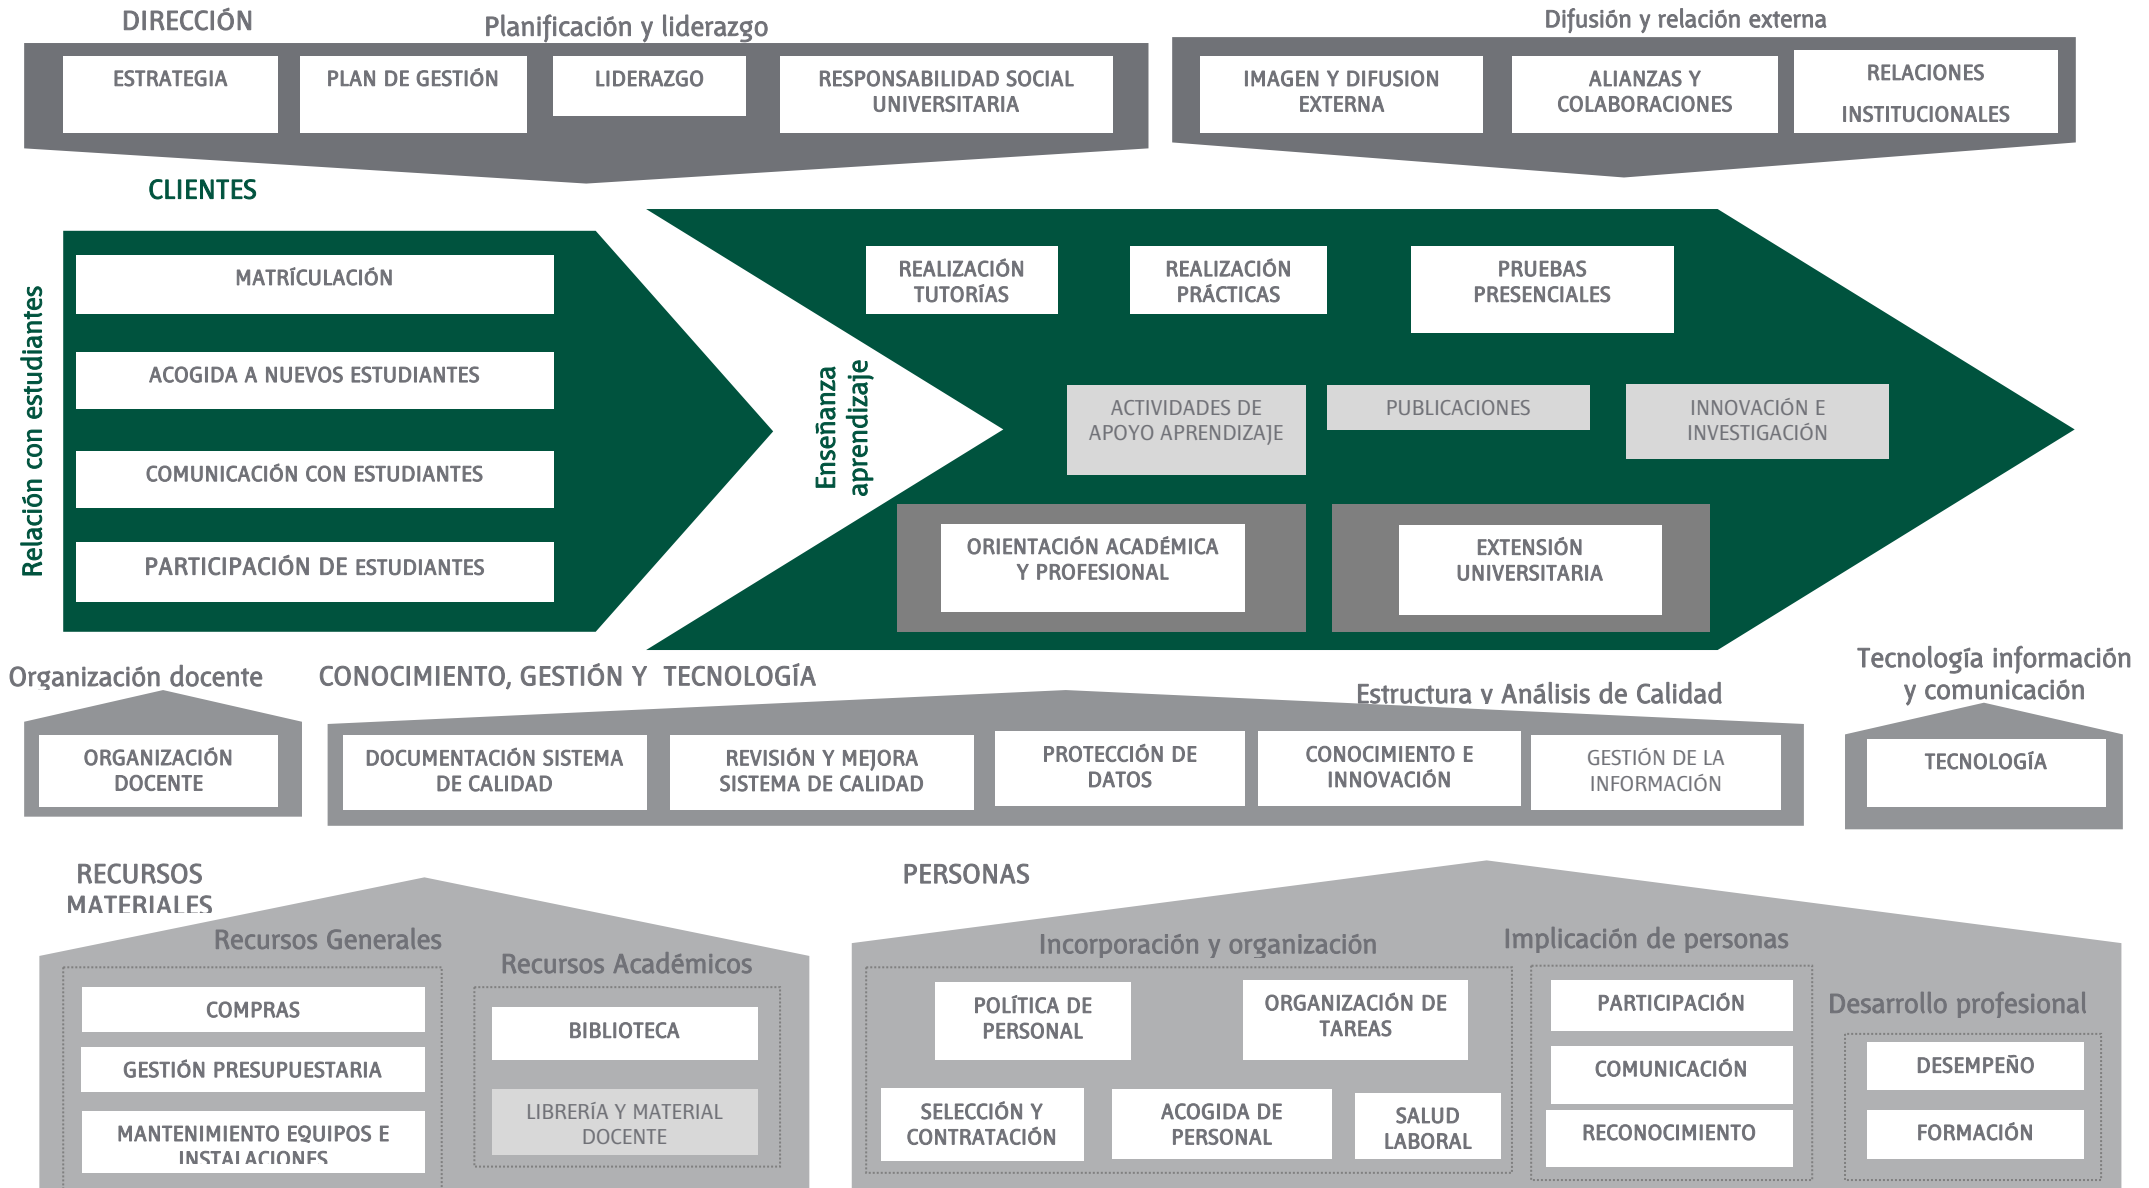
DIRECCIÓN

Planificación y liderazgo

ESTRATEGIA

PLAN DE GESTIÓN

LIDERAZGO

RESPONSABILIDAD SOCIAL UNIVERSITARIA

Difusión y relación externa

IMAGEN Y DIFUSION EXTERNA

ALIANZAS Y COLABORACIONES

RELACIONES INSTITUCIONALES

CLIENTES

Relación con estudiantes

MATRÍCULACIÓN

ACOGIDA A NUEVOS ESTUDIANTES

COMUNICACIÓN CON ESTUDIANTES

PARTICIPACIÓN DE ESTUDIANTES

Enseñanza aprendizaje

REALIZACIÓN TUTORÍAS

REALIZACIÓN PRÁCTICAS

PRUEBAS PRESENCIALES

ACTIVIDADES DE APOYO APRENDIZAJE

PUBLICACIONES

INNOVACIÓN E INVESTIGACIÓN

ORIENTACIÓN ACADÉMICA Y PROFESIONAL

EXTENSIÓN UNIVERSITARIA

Organización docente

ORGANIZACIÓN DOCENTE

CONOCIMIENTO, GESTIÓN Y TECNOLOGÍA

Estructura y Análisis de Calidad

DOCUMENTACIÓN SISTEMA DE CALIDAD

REVISIÓN Y MEJORA SISTEMA DE CALIDAD

PROTECCIÓN DE DATOS

CONOCIMIENTO E INNOVACIÓN

GESTIÓN DE LA INFORMACIÓN

Tecnología información y comunicación

TECNOLOGÍA

RECURSOS MATERIALES

Recursos Generales

COMPRAS

GESTIÓN PRESUPUESTARIA

MANTENIMIENTO EQUIPOS E INSTALACIONES

Recursos Académicos

BIBLIOTECA

LIBRERÍA Y MATERIAL DOCENTE

PERSONAS

Incorporación y organización

POLÍTICA DE PERSONAL

ORGANIZACIÓN DE TAREAS

SELECCIÓN Y CONTRATACIÓN

ACOGIDA DE PERSONAL

SALUD LABORAL

Implicación de personas

PARTICIPACIÓN

COMUNICACIÓN

RECONOCIMIENTO

Desarrollo profesional

DESEMPEÑO

FORMACIÓN